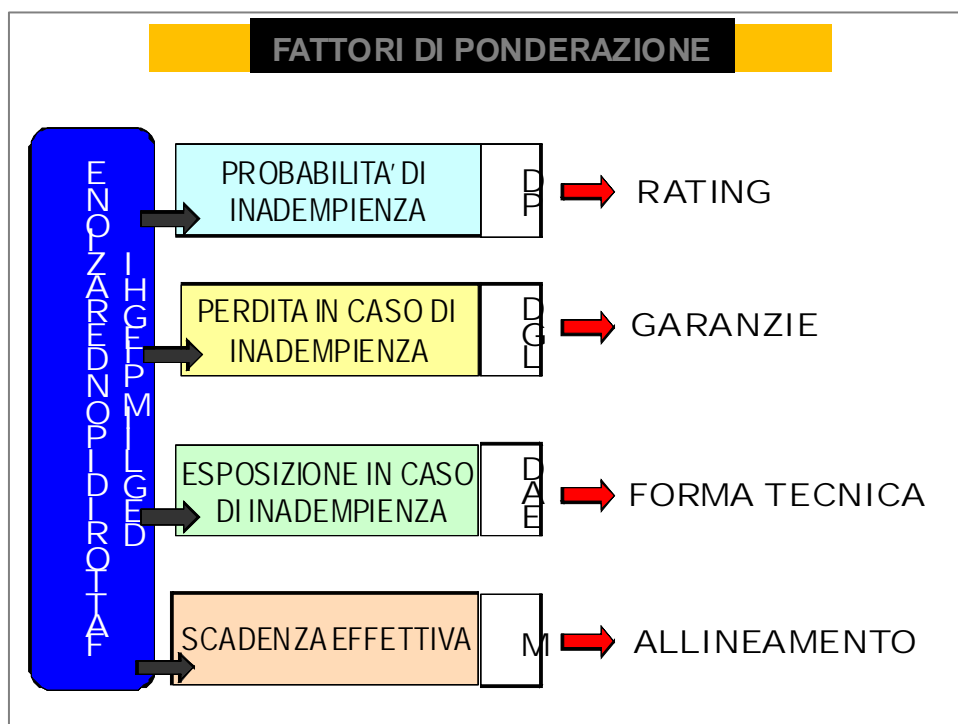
FATTORI DI PONDERAZIONE

ENOIZAREDNOPIDIROTTAF

IHGEIPMILGED

PROBABILITA' DI INADEMPIENZA

DP

RATING

PERDITA IN CASO DI INADEMPIENZA

DGL

GARANZIE

ESPOSIZIONE IN CASO DI INADEMPIENZA

DAE

FORMA TECNICA

SCADENZA EFFETTIVA

M

ALLINEAMENTO